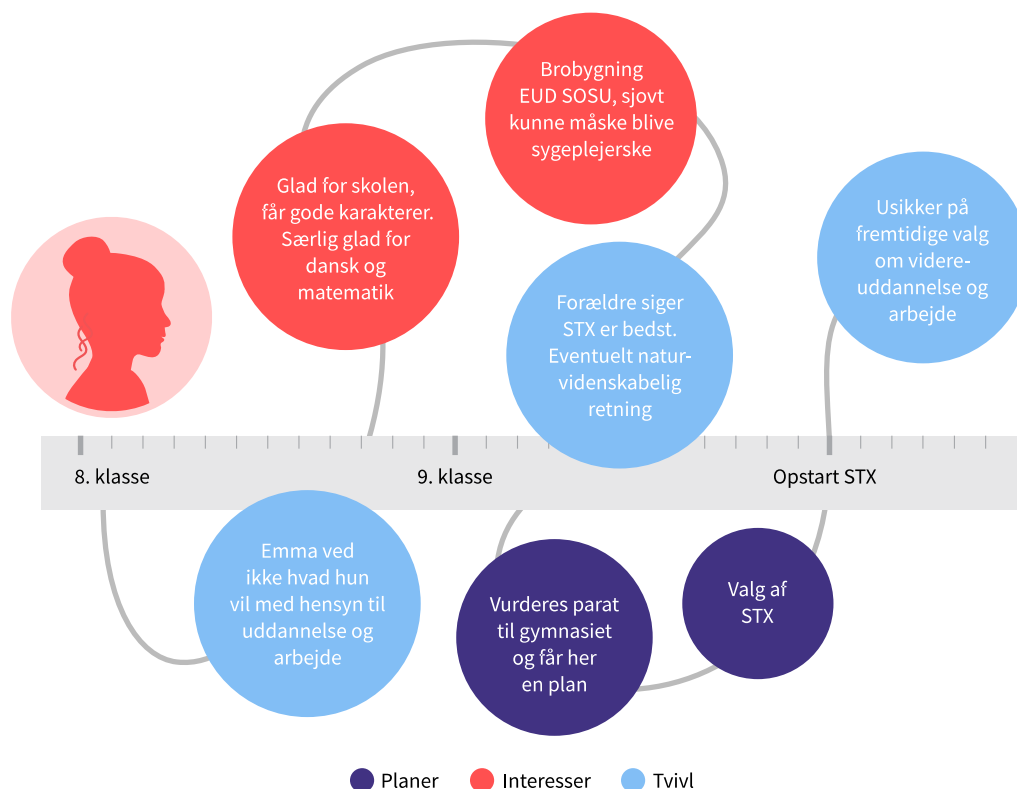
Brobygning EUD SOSU, sjovt kunne måske blive sygeplejerske

Glad for skolen, får gode karakterer. Særlig glad for dansk og matematik

Usikker på fremtidige valg om videreuddannelse og arbejde

Forældre siger STX er bedst. Eventuelt naturvidenskabelig retning

8. klasse

9. klasse

Opstart STX

Emma ved ikke hvad hun vil med hensyn til uddannelse og arbejde

Vurderes parat til gymnasiet og får her en plan

Valg af STX

Planer Interesser Tvivl